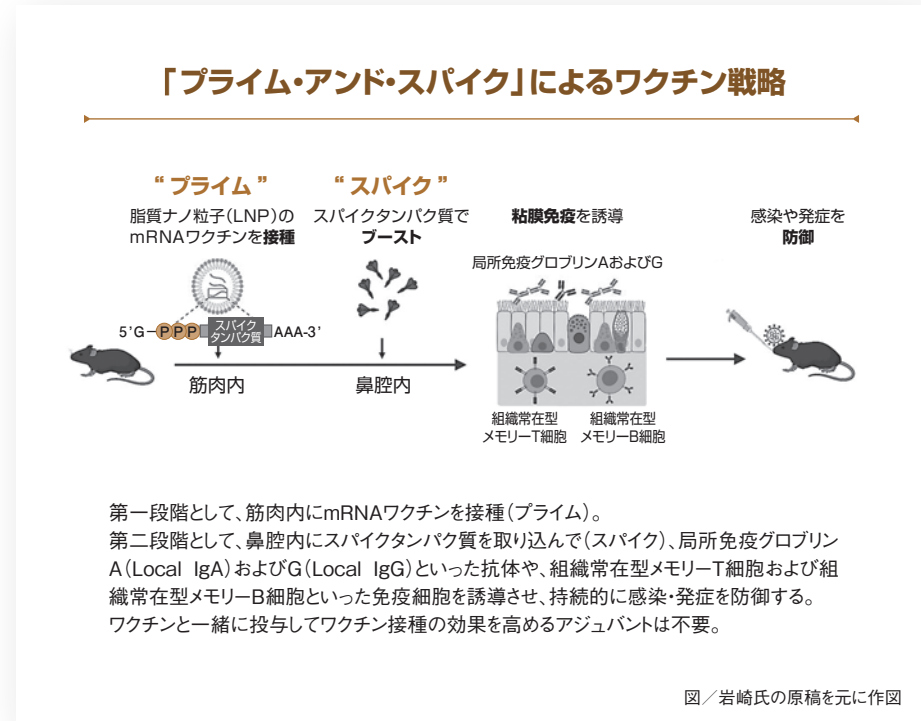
「プライム・アンド・スパイク」によるワクチン戦略

“プライム”

脂質ナノ粒子（LNP）のmRNAワクチンを接種

“スパイク”

スパイクタンパク質でブースト

粘膜免疫を誘導

感染や発症を防御

局所免疫グロブリンAおよびG

5’G－PPP－スパイクタンパク質－AAA-3’

筋肉内

鼻腔内

組織常在型メモリーT細胞

組織常在型メモリーB細胞

第一段階として、筋肉内にmRNAワクチンを接種（プライム）。
第二段階として、鼻腔内にスパイクタンパク質を取り込んで（スパイク）、局所免疫グロブリンA（Local IgA）およびG（Local IgG）といった抗体や、組織常在型メモリーT細胞および組織常在型メモリーB細胞といった免疫細胞を誘導させ、持続的に感染・発症を防御する。
ワクチンと一緒に投与してワクチン接種の効果を高めるアジュバントは不要。

図／岩崎氏の原稿を元に作図